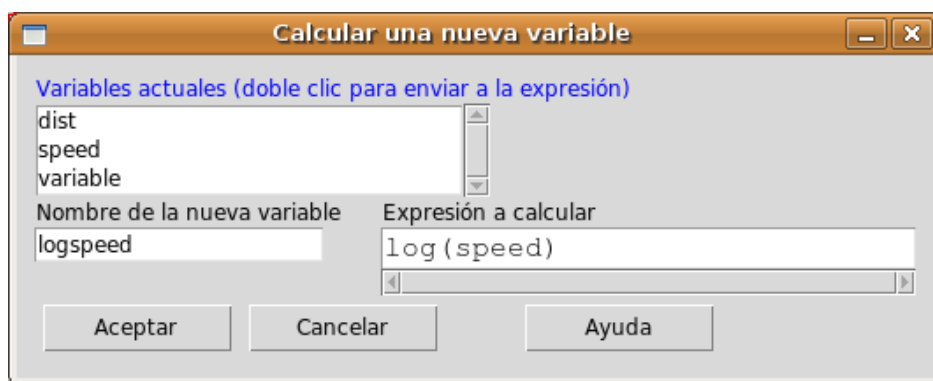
Calcular una nueva variable

Variables actuales (doble clic para enviar a la expresión)

dist
speed
variable

Nombre de la nueva variable

logspeed

Expresión a calcular

log(speed)

Aceptar

Cancelar

Ayuda